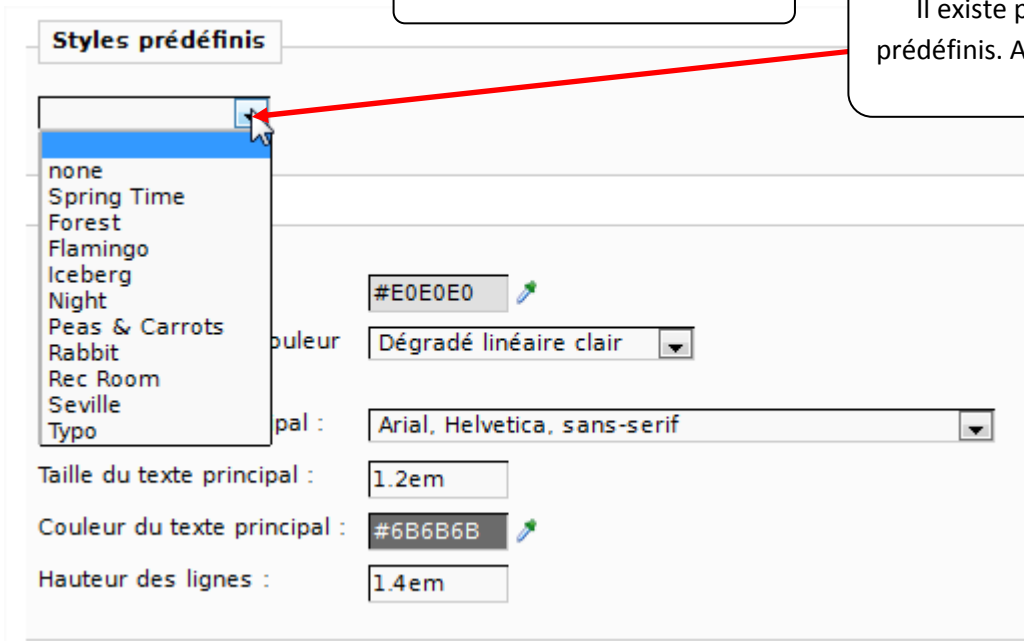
Il existe p
prédéfinis. A

Styles prédéfinis

none
Spring Time
Forest
Flamingo
Iceberg
Night
Peas & Carrots
Rabbit
Rec Room
Seville
Typo

#E0E0E0

uleur Dégradé linéaire clair

pal : Arial, Helvetica, sans-serif

Taille du texte principal : 1.2em

Couleur du texte principal : #6B6B6B

Hauteur des lignes : 1.4em